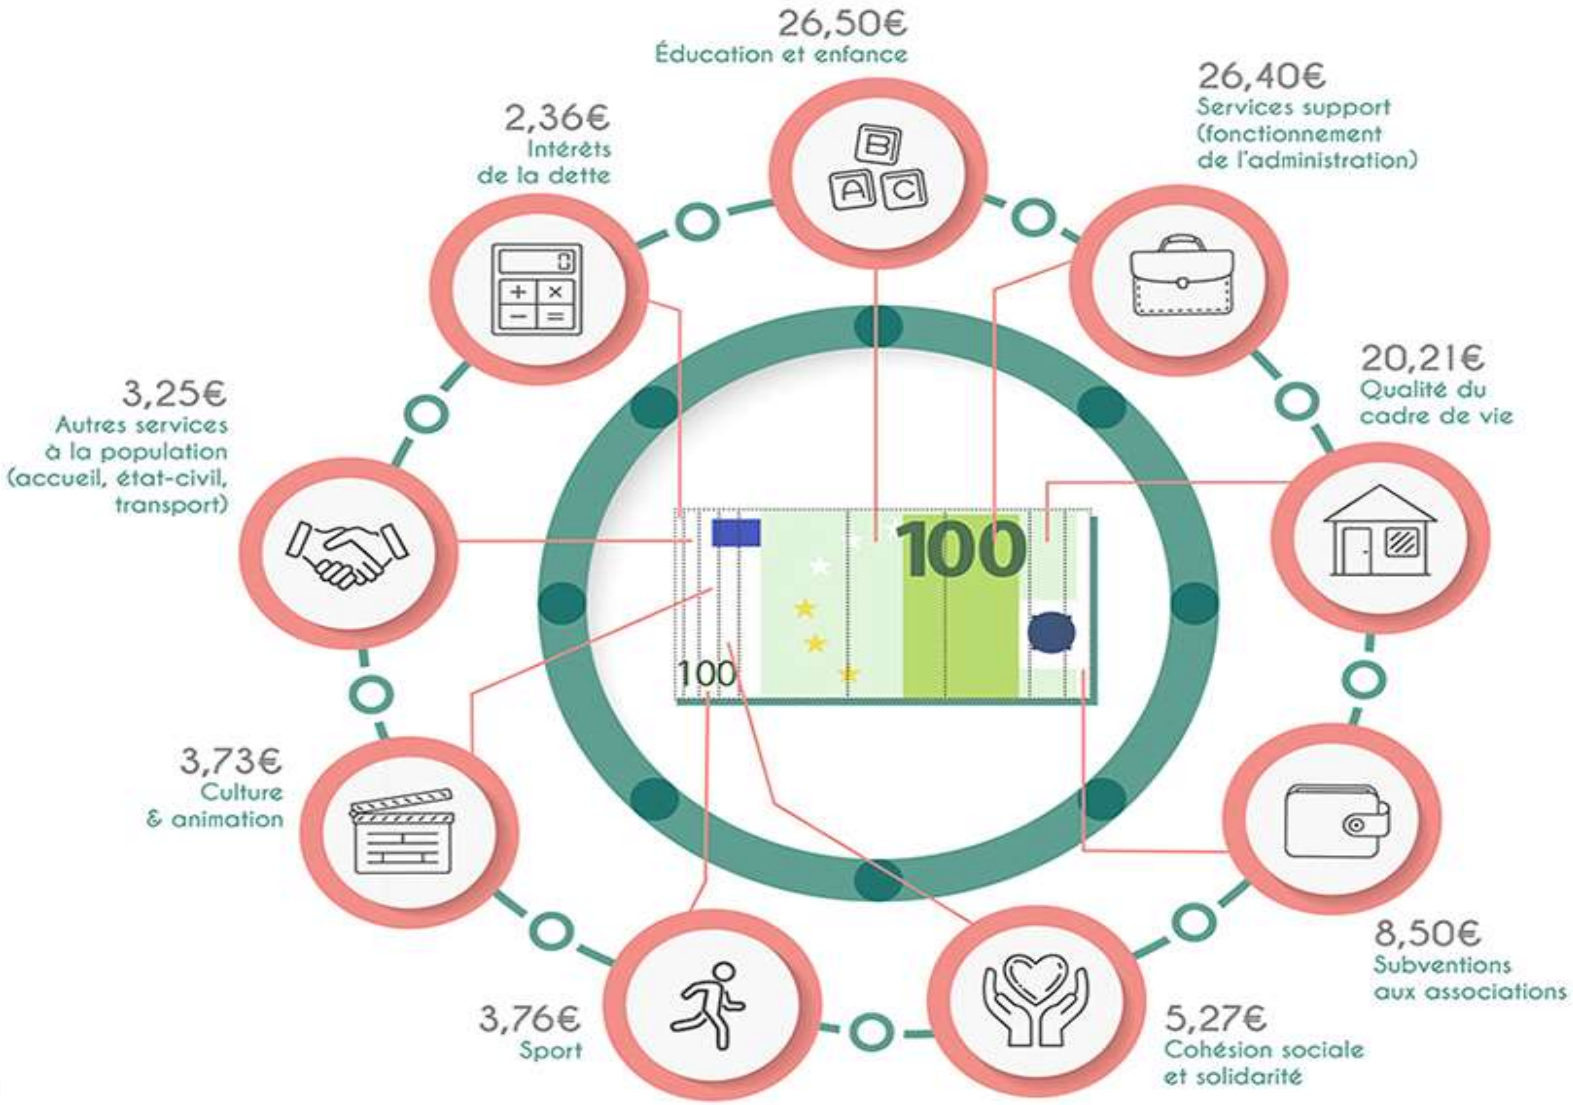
26,50€
Éducation et enfance

2,36€
Intérêts de la dette

26,40€
Services support (fonctionnement de l'administration)

20,21€
Qualité du cadre de vie

3,25€
Autres services à la population (accueil, état-civil, transport)

100

100

3,73€
Culture & animation

8,50€
Subventions aux associations

3,76€
Sport

5,27€
Cohésion sociale et solidarité